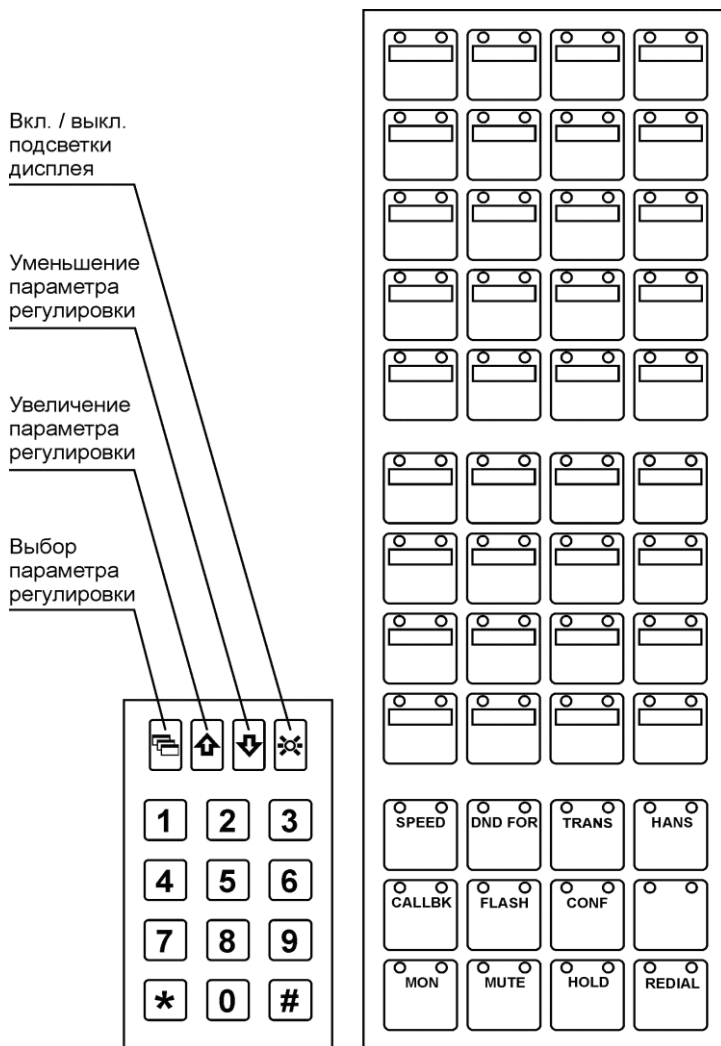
Вкл. / выкл. подсветки дисплея

Уменьшение параметра регулировки

Увеличение параметра регулировки

Выбор параметра регулировки

1 2 3
4 5 6
7 8 9
* 0 #

SPEED DND FOR TRANS HANS
CALLBK FLASH CONF
MON MUTE HOLD REDIAL